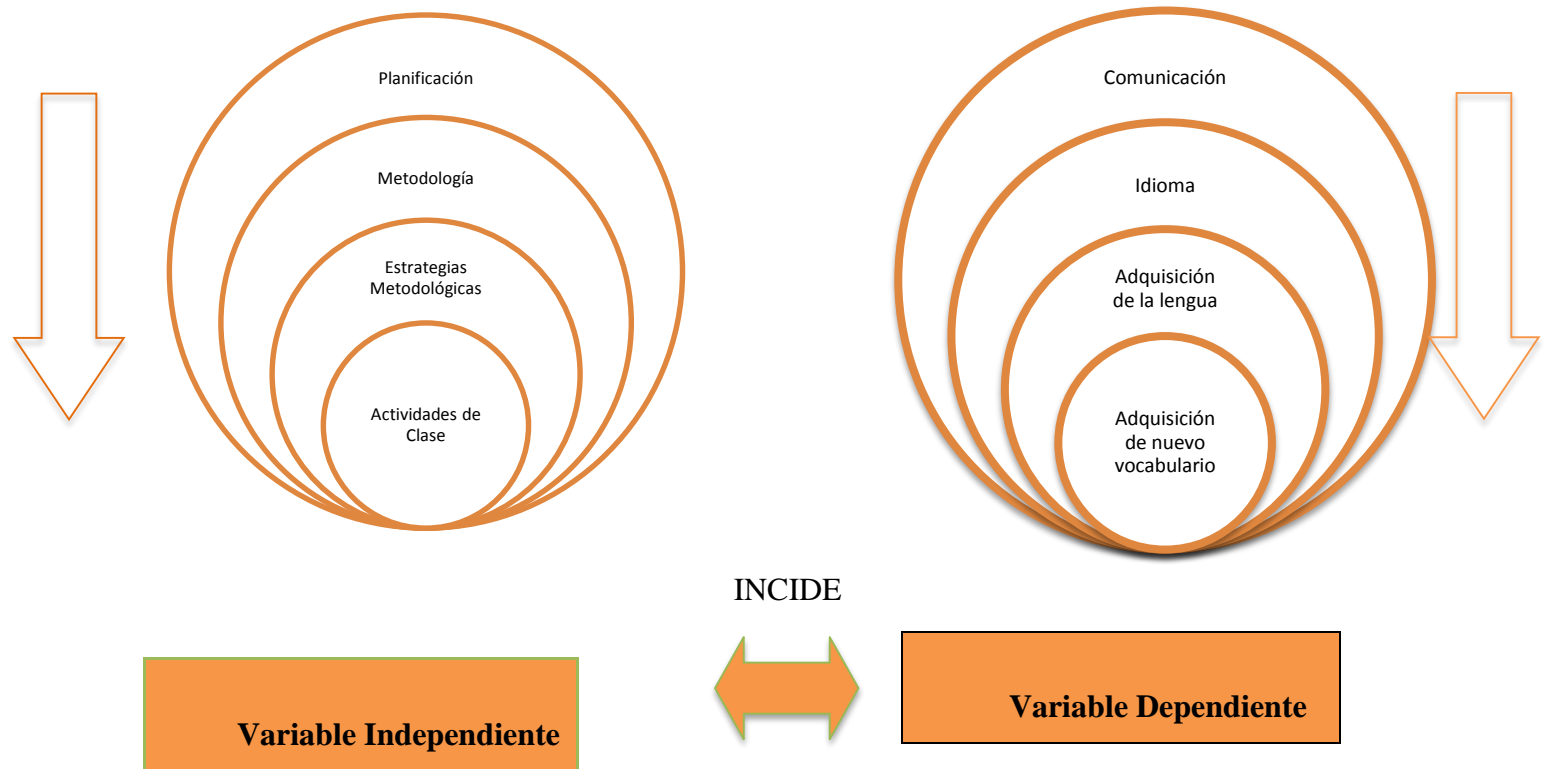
Planificación

Metodología

Estrategias Metodológicas

Actividades de Clase

Comunicación

Idioma

Adquisición de la lengua

Adquisición de nuevo vocabulario

INCIDE

Variable Independiente

Variable Dependiente